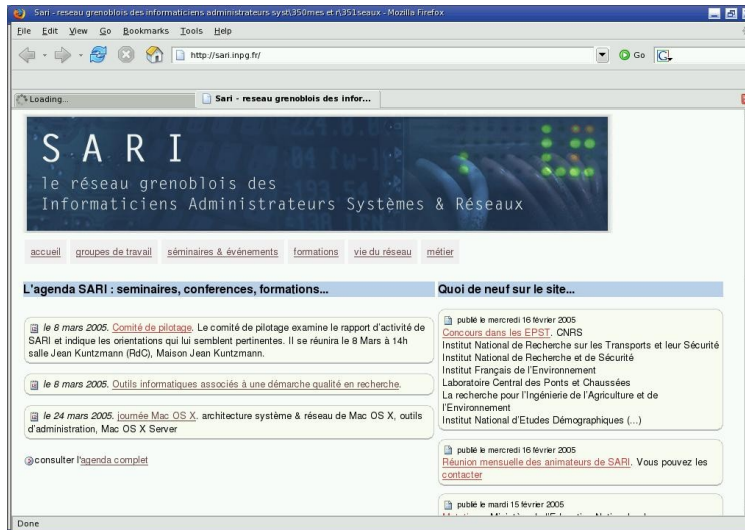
Sari - reseau grenoblois des informaticiens administrateurs syst\350mes et r\351seaux - Mozilla Firefox

File Edit View Go Bookmarks Tools Help

http://sari.inpg.fr/

Go

Loading...

Sari - reseau grenoblois des infor...

S A R I
le réseau grenoblois des
Informaticiens Administrateurs Systèmes & Réseaux

accueil groupes de travail séminaires & événements formations vie du réseau métier

L'agenda SARI : seminaires, conferences, formations...

le 8 mars 2005. Comité de pilotage. Le comité de pilotage examine le rapport d'activité de SARI et indique les orientations qui lui semblent pertinentes. Il se réunira le 8 Mars à 14h salle Jean Kuntzmann (RdC), Maison Jean Kuntzmann.

le 8 mars 2005. Outils informatiques associés à une démarche qualité en recherche.

le 24 mars 2005. journée Mac OS X. architecture système & réseau de Mac OS X, outils d'administration, Mac OS X Server

consulter l'agenda complet

Quoi de neuf sur le site...

publié le mercredi 16 février 2005
Concours dans les EPST. CNRS
Institut National de Recherche sur les Transports et leur Sécurité
Institut National de Recherche et de Sécurité
Institut Français de l'Environnement
Laboratoire Central des Ponts et Chaussées
La recherche pour l'Ingénierie de l'Agriculture et de l'Environnement
Institut National d'Etudes Démographiques (...)

publié le mercredi 16 février 2005
Réunion mensuelle des animateurs de SARI. Vous pouvez les contacter

publié le mardi 15 février 2005
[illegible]

Done